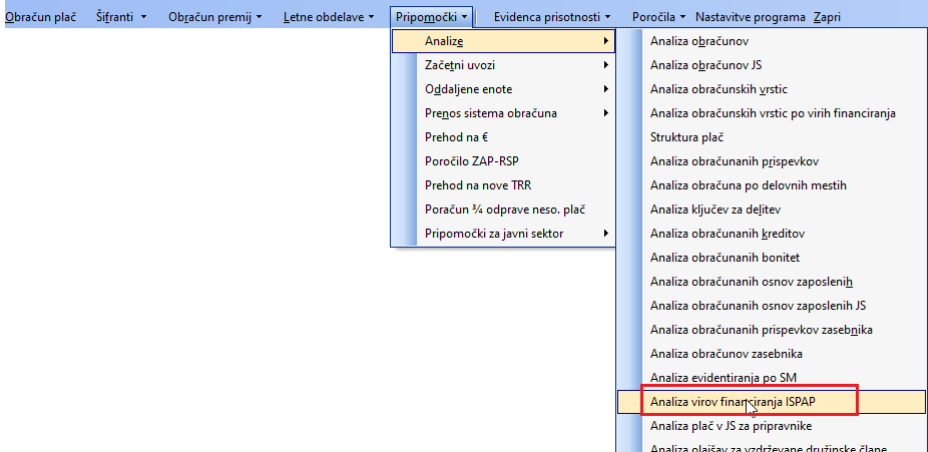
Obračun plač   Šifranti ▾   Obračun premij ▾   Letne obdelave ▾   Pripomočki ▾   Evidenca prisotnosti ▾   Poročila ▾   Nastavitve programa   Zapri

Analize ▸
Začetni uvozi ▸
Oddaljene enote ▸
Prenos sistema obračuna ▸
Prehod na €
Poročilo ZAP-RSP
Prehod na nove TRR
Poračun ¾ odprave neso. plač
Pripomočki za javni sektor ▸

Analiza obračunov
Analiza obračunov JS
Analiza obračunskih vrstic
Analiza obračunskih vrstic po virih financiranja
Struktura plač
Analiza obračunanih prispevkov
Analiza obračuna po delovnih mestih
Analiza ključev za delitev
Analiza obračunanih kreditov
Analiza obračunanih bonitet
Analiza obračunanih osnov zaposlenih
Analiza obračunanih osnov zaposlenih JS
Analiza obračunanih prispevkov zasebnika
Analiza obračunov zasebnika
Analiza evidentiranja po SM
Analiza virov financiranja ISPAP
Analiza plač v JS za pripravnike
Analiza olajšav za vzdrževane družinske člane